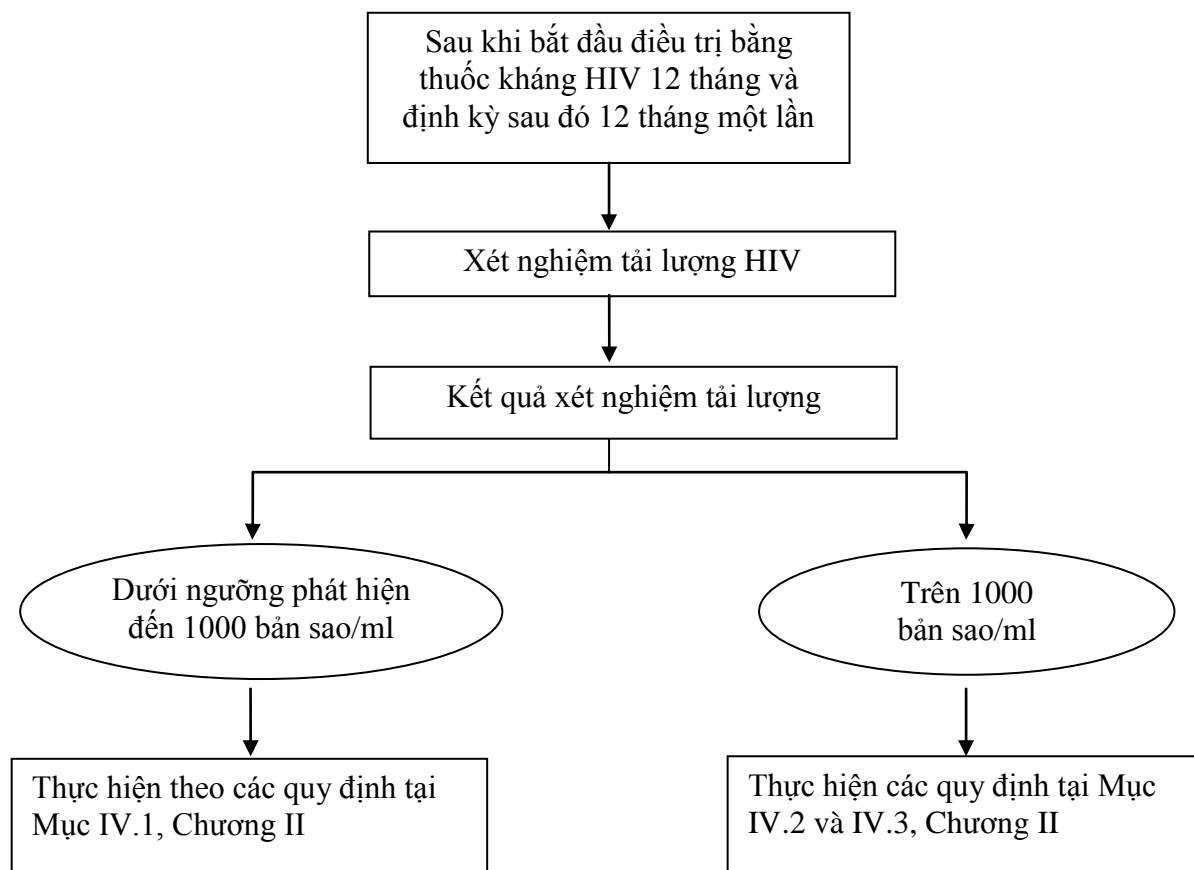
Sau khi bắt đầu điều trị bằng thuốc kháng HIV 12 tháng và định kỳ sau đó 12 tháng một lần

Xét nghiệm tải lượng HIV

Kết quả xét nghiệm tải lượng

Dưới ngưỡng phát hiện đến 1000 bản sao/ml

Trên 1000 bản sao/ml

Thực hiện theo các quy định tại Mục IV.1, Chương II

Thực hiện các quy định tại Mục IV.2 và IV.3, Chương II